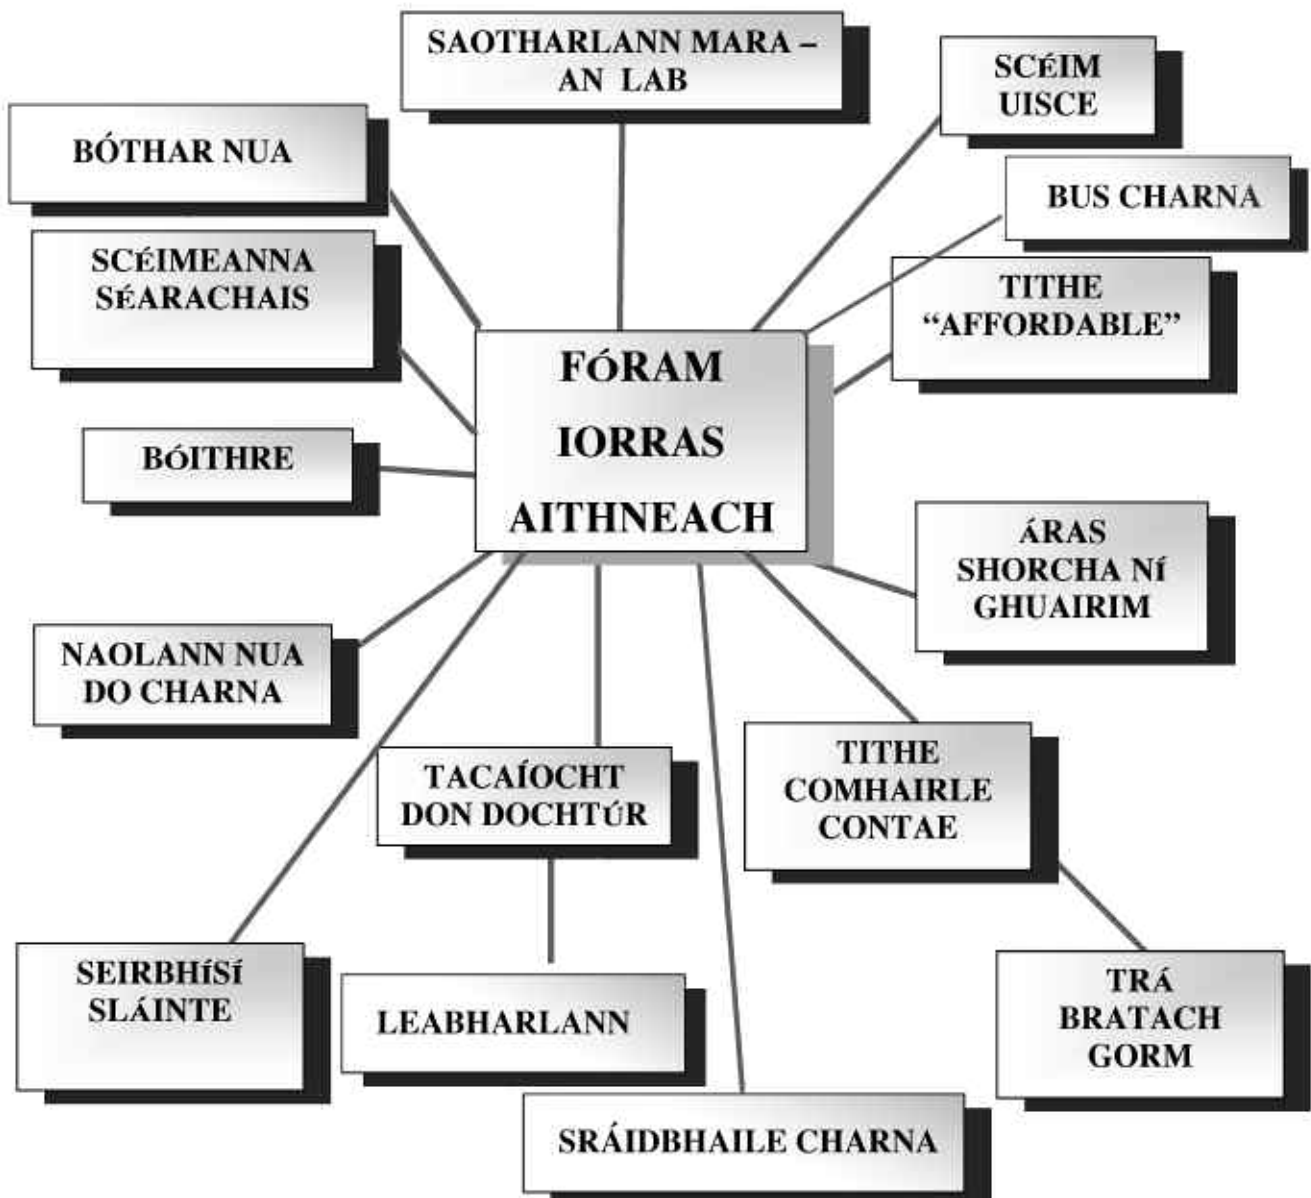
SAOTHARLANN MARA – AN LAB

SCÉIM UISCE

BÓTHAR NUA

BUS CHARNA

SCÉIMEANNA SÉARACHAIS

TITHE "AFFORDABLE"

FÓRAM IORRAS AITHNEACH

BÓITHRE

ÁRAS SHORCHA NÍ GHUAIRIM

NAOLANN NUA DO CHARNA

TACAÍOCHT DON DOCHTÚR

TITHE COMHAIRLE CONTAE

SEIRBHÍSÍ SLÁINTE

LEABHARLANN

TRÁ BRATACH GORM

SRÁIDBHAILE CHARNA